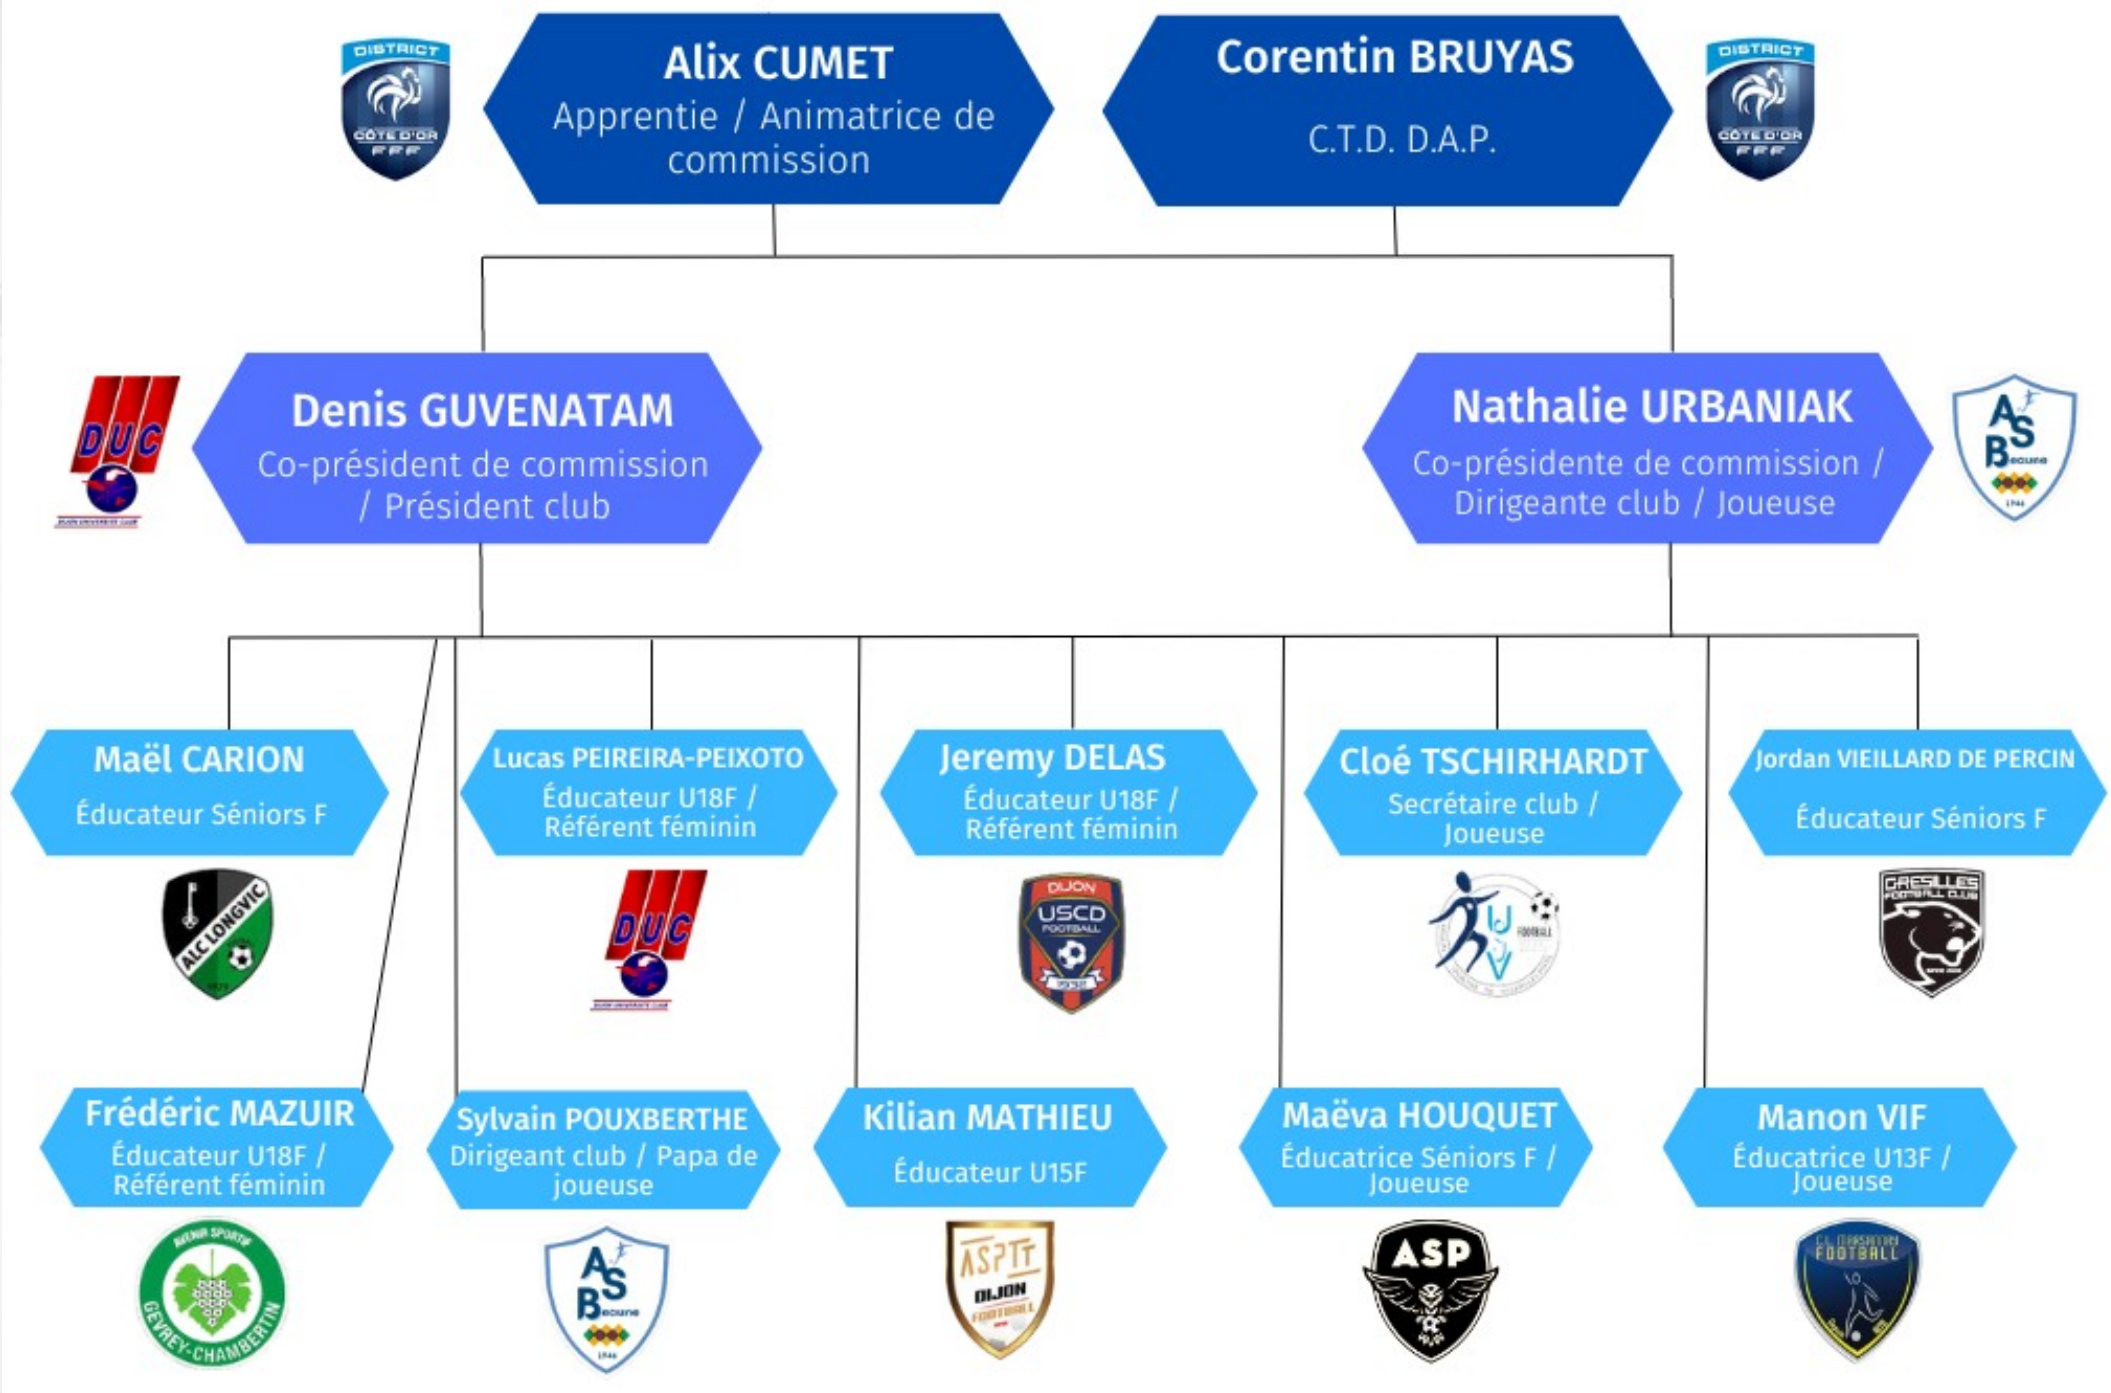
DISTRICT
CÔTE D'OR
FFF

Alix CUMET
Apprentie / Animatrice de commission

Corentin BRUYAS
C.T.D. D.A.P.

DISTRICT
CÔTE D'OR
FFF

DUC

Denis GUVENATAM
Co-président de commission / Président club

Nathalie URBANIAK
Co-présidente de commission / Dirigeante club / Joueuse

AS Beaune

Maël CARION
Éducateur Séniors F

ALC LONGVIC

Lucas PEIREIRA-PEIXOTO
Éducateur U18F / Référent féminin

DUC

Jeremy DELAS
Éducateur U18F / Référent féminin

DIJON USCD FOOTBALL

Cloé TSCHIRHARDT
Secrétaire club / Joueuse

Jordan VIEILLARD DE PERCIN
Éducateur Séniors F

GRESILLES FOOTBALL CLUB

Frédéric MAZUIR
Éducateur U18F / Référent féminin

AVENIR SPORTIF GEVREY-CHAMBERTIN

Sylvain POUXBERTHE
Dirigeant club / Papa de joueuse

AS Beaune

Kilian MATHIEU
Éducateur U15F

ASPTT DIJON FOOTBALL

Maëva HOUQUET
Éducatrice Séniors F / Joueuse

ASP

Manon VIF
Éducatrice U13F / Joueuse

FOOTBALL